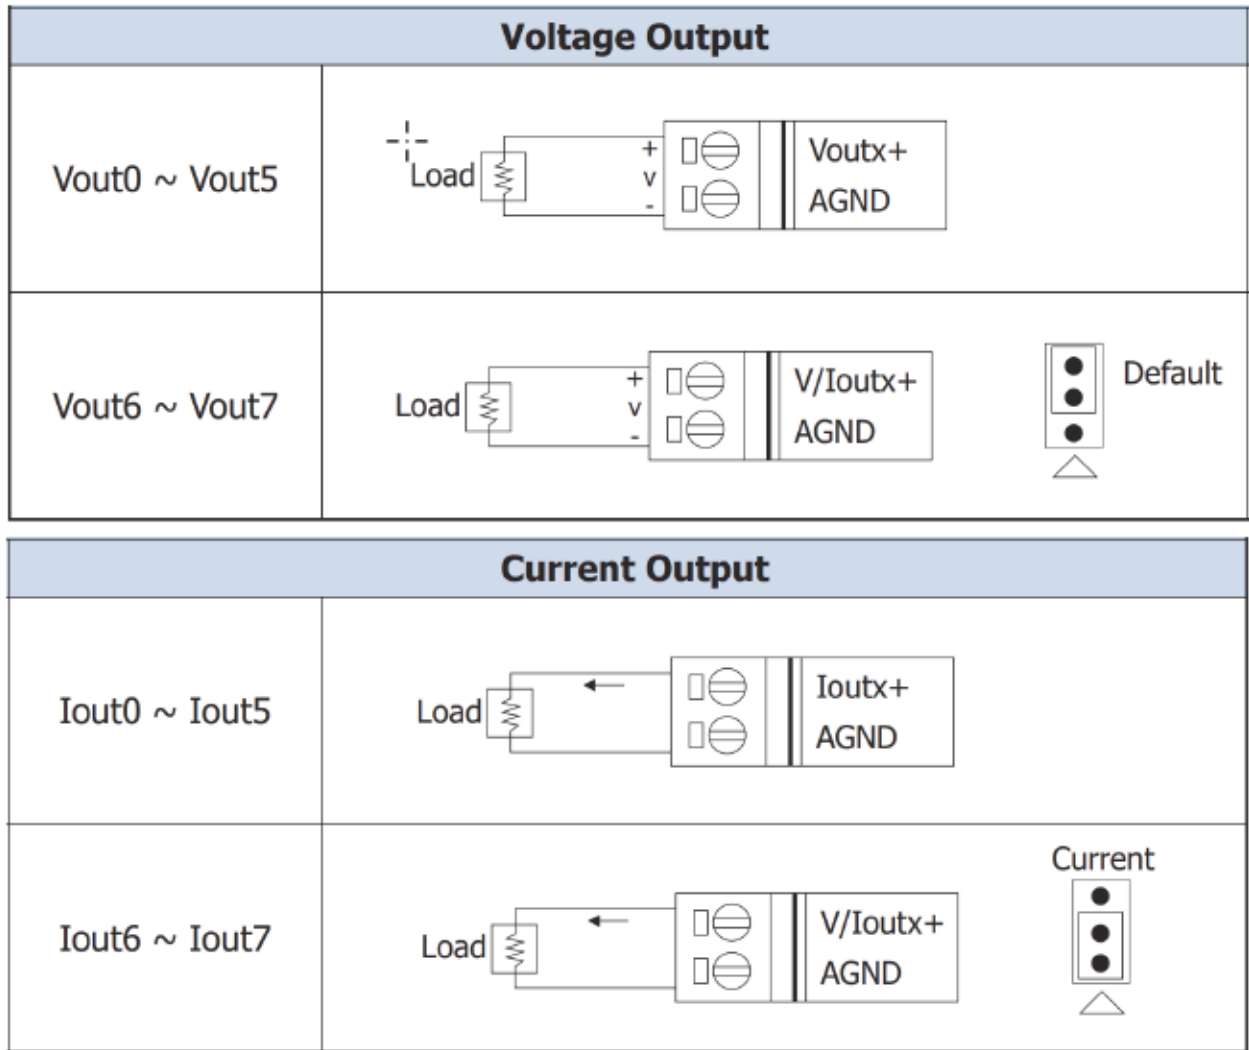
| Voltage Output | |
|---|---|
| Vout0 ~ Vout5 | Load + v - Voutx+ AGND |
| Vout6 ~ Vout7 | Load + v - V/Ioutx+ AGND Default |

| Current Output | |
|---|---|
| Iout0 ~ Iout5 | Load Ioutx+ AGND |
| Iout6 ~ Iout7 | Load V/Ioutx+ AGND Current |